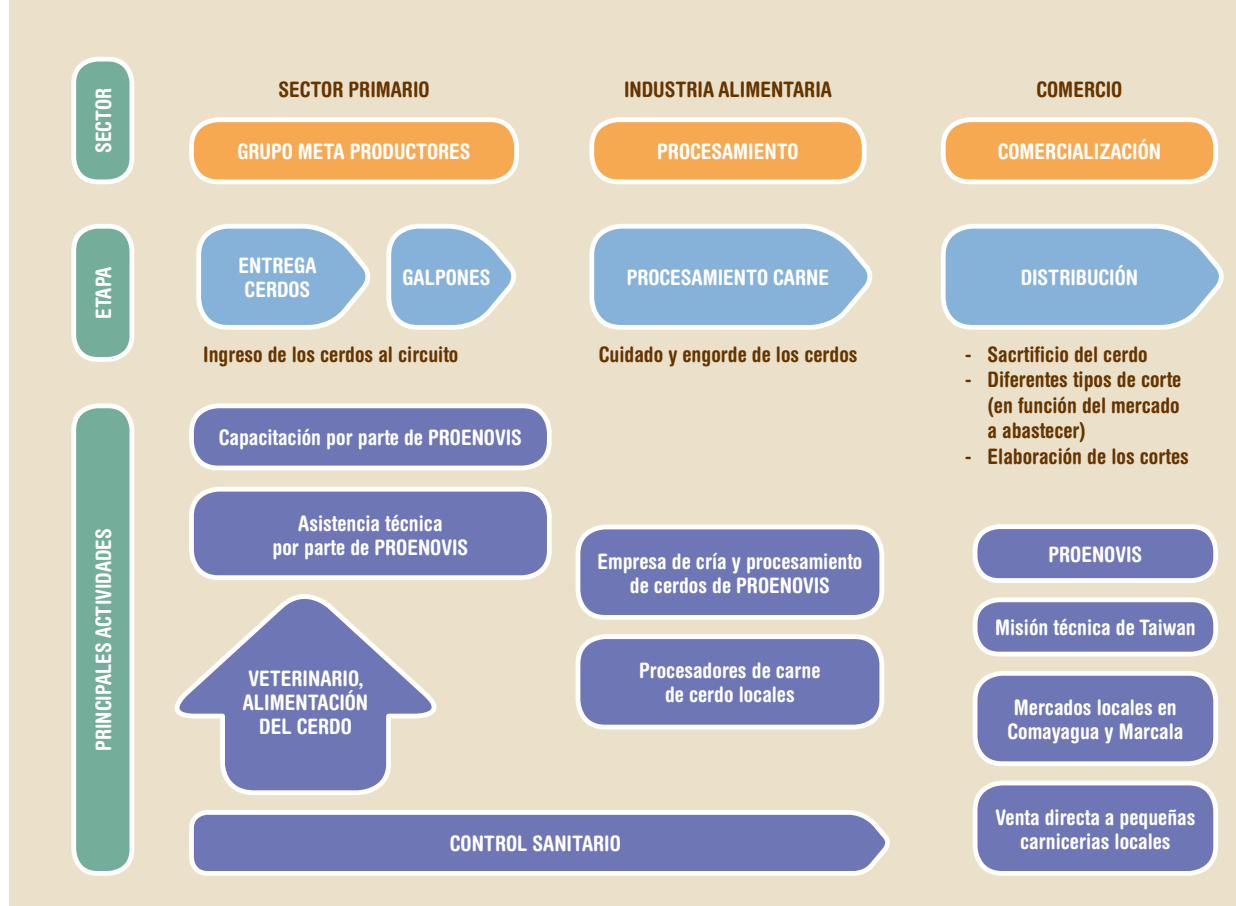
SECTOR

SECTOR PRIMARIO

INDUSTRIA ALIMENTARIA

COMERCIO

GRUPO META PRODUCTORES

PROCESAMIENTO

COMERCIALIZACIÓN

ETAPA

ENTREGA CERDOS

GALPONES

PROCESAMIENTO CARNE

DISTRIBUCIÓN

Ingreso de los cerdos al circuito

Cuidado y engorde de los cerdos

- Sacrtificio del cerdo
- Diferentes tipos de corte (en función del mercado a abastecer)
- Elaboración de los cortes

PRINCIPALES ACTIVIDADES

Capacitación por parte de PROENOVIS

Asistencia técnica por parte de PROENOVIS

VETERINARIO, ALIMENTACIÓN DEL CERDO

Empresa de cría y procesamiento de cerdos de PROENOVIS

Procesadores de carne de cerdo locales

PROENOVIS

Misión técnica de Taiwan

Mercados locales en Comayagua y Marcala

Venta directa a pequeñas carnicerias locales

CONTROL SANITARIO